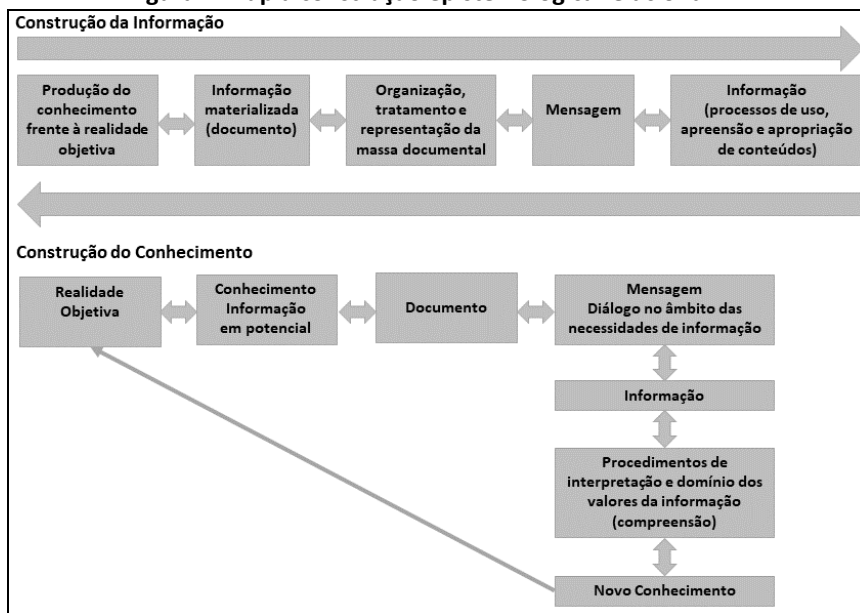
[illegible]

Construção da Informação

Produção do conhecimento frente à realidade objetiva

Informação materializada (documento)

Organização, tratamento e representação da massa documental

Mensagem

Informação (processos de uso, apreensão e apropriação de conteúdos)

Construção do Conhecimento

Realidade Objetiva

Conhecimento Informação em potencial

Documento

Mensagem Diálogo no âmbito das necessidades de informação

Informação

Procedimentos de interpretação e domínio dos valores da informação (compreensão)

Novo Conhecimento